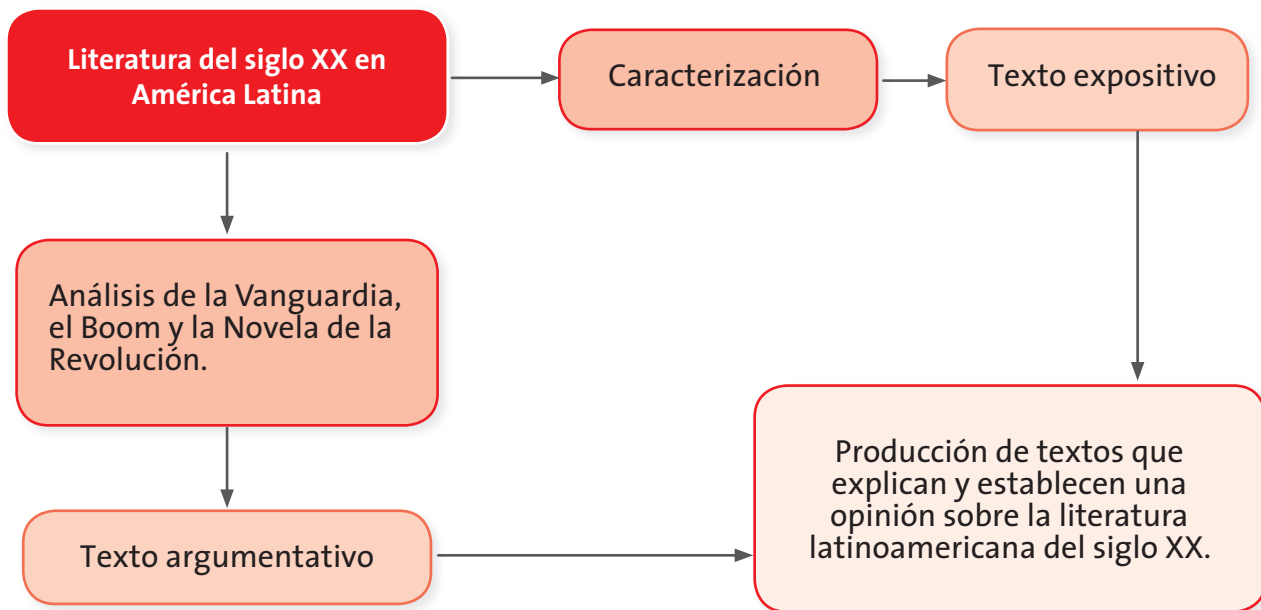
Literatura del siglo XX en América Latina

Caracterización

Texto expositivo

Análisis de la Vanguardia, el Boom y la Novela de la Revolución.

Texto argumentativo

Producción de textos que explican y establecen una opinión sobre la literatura latinoamericana del siglo XX.